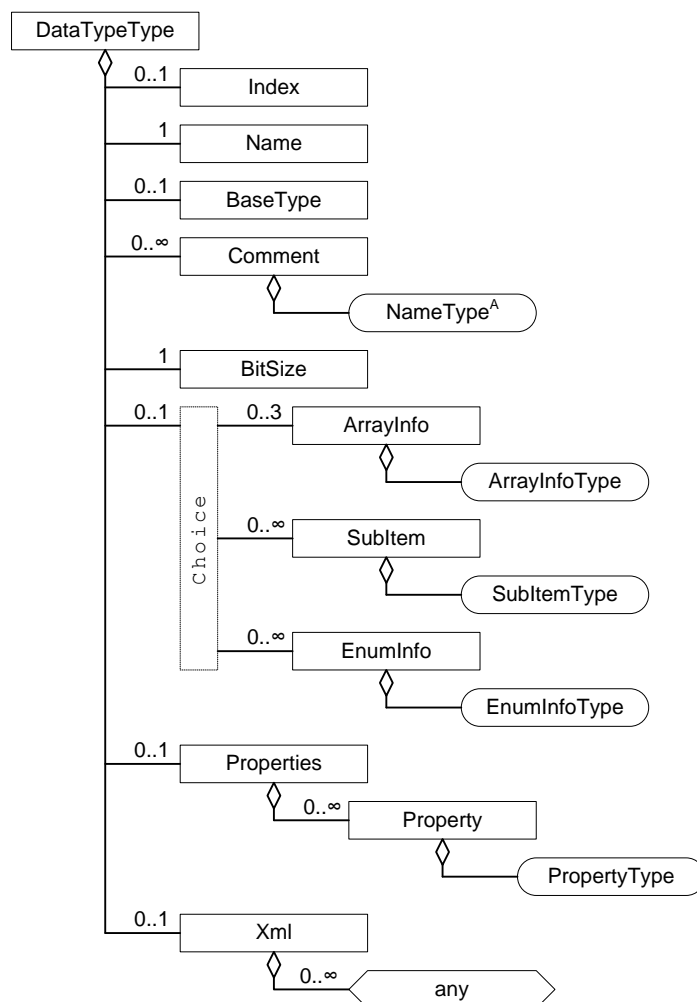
DataTypeType
0..1
Index
1
Name
0..1
BaseType
0..∞
Comment
NameType$^{A}$
1
BitSize
0..1
Choice
0..3
ArrayInfo
ArrayInfoType
0..∞
SubItem
SubItemType
0..∞
EnumInfo
EnumInfoType
0..1
Properties
0..∞
Property
PropertyType
0..1
Xml
0..∞
any